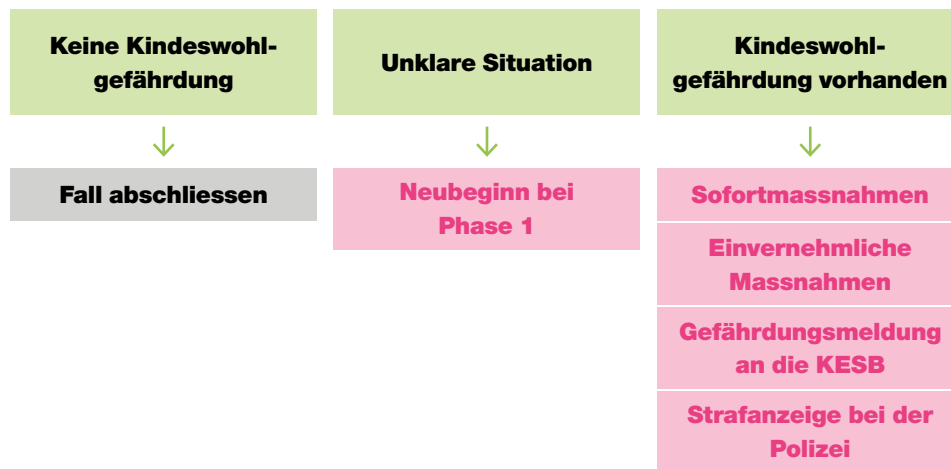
Keine Kindeswohlgefährdung

↓

Fall abschliessen

Unklare Situation

↓

Neubeginn bei Phase 1

Kindeswohlgefährdung vorhanden

↓

Sofortmassnahmen

Einvernehmliche Massnahmen

Gefährdungsmeldung an die KESB

Strafanzeige bei der Polizei